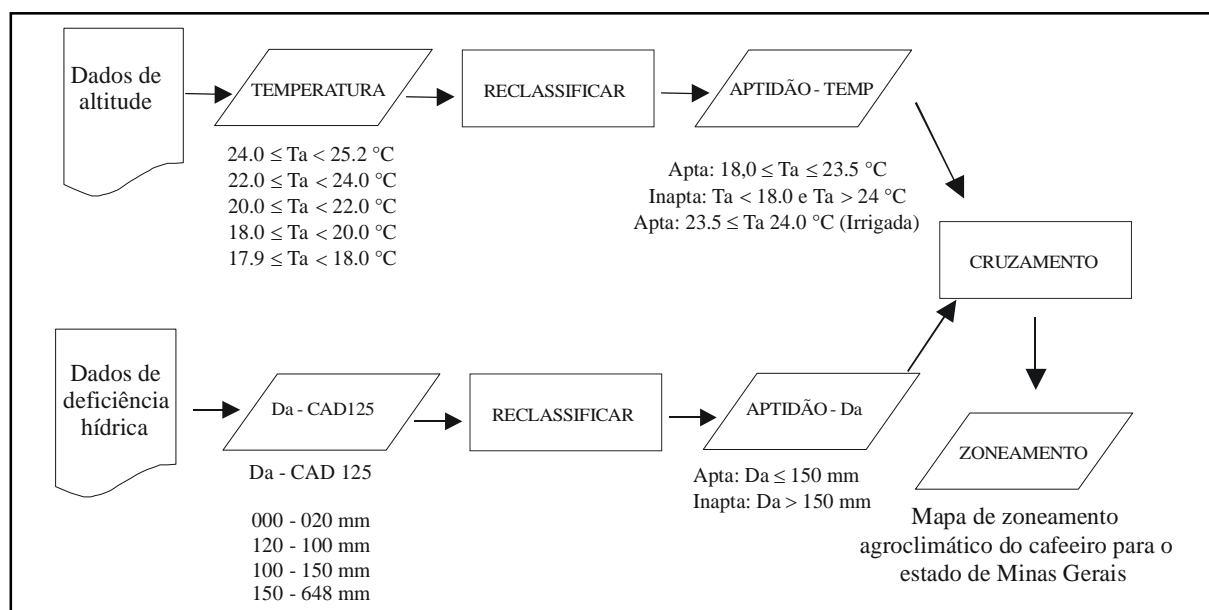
Dados de altitude

TEMPERATURA

RECLASSIFICAR

APTIDÃO - TEMP

$24.0 \leq Ta < 25.2$ °C
$22.0 \leq Ta < 24.0$ °C
$20.0 \leq Ta < 22.0$ °C
$18.0 \leq Ta < 20.0$ °C
$17.9 \leq Ta < 18.0$ °C

Apta: $18,0 \leq Ta \leq 23.5$ °C
Inapta: $Ta < 18.0$ e $Ta > 24$ °C
Apta: $23.5 \leq Ta$ 24.0 °C (Irrigada)

CRUZAMENTO

Dados de deficiência hídrica

Da - CAD125

RECLASSIFICAR

APTIDÃO - Da

ZONEAMENTO

Da - CAD 125

000 - 020 mm
120 - 100 mm
100 - 150 mm
150 - 648 mm

Apta: $Da \leq 150$ mm
Inapta: $Da > 150$ mm

Mapa de zoneamento agroclimático do cafeeiro para o estado de Minas Gerais